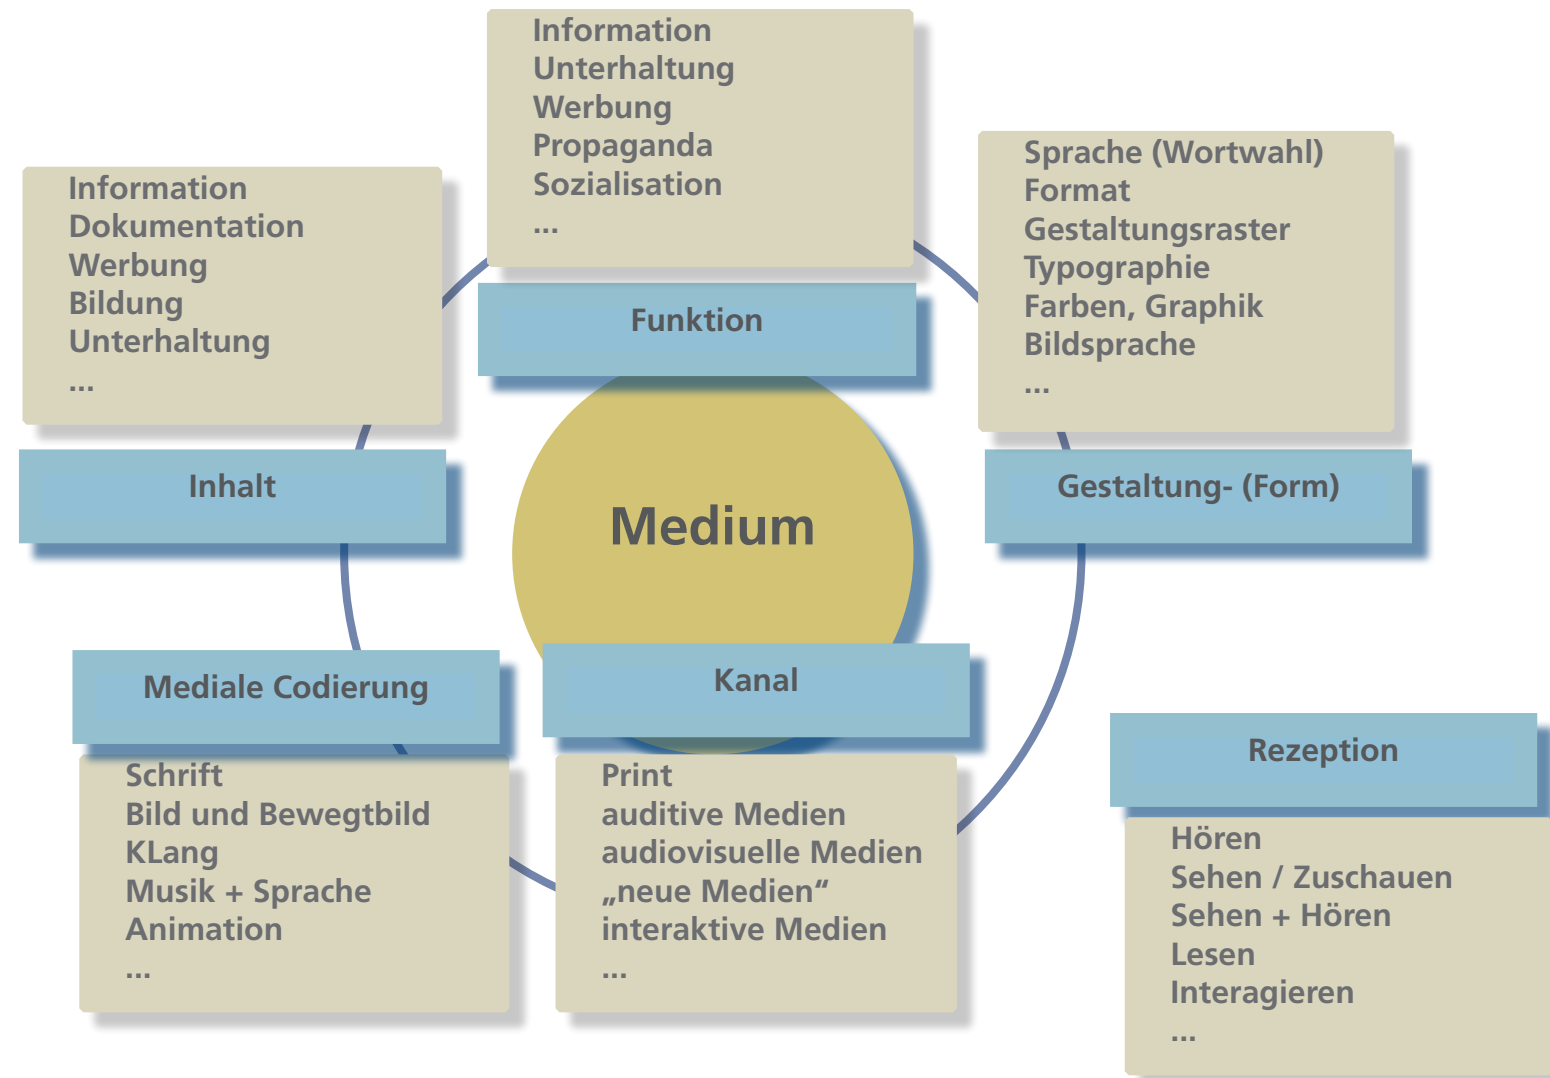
Information
Unterhaltung
Werbung
Propaganda
Sozialisation
...

Information
Dokumentation
Werbung
Bildung
Unterhaltung
...

Sprache (Wortwahl)
Format
Gestaltungsraster
Typographie
Farben, Graphik
Bildsprache
...

Funktion

Inhalt

Medium

Gestaltung- (Form)

Mediale Codierung

Kanal

Rezeption

Schrift
Bild und Bewegtbild
KLang
Musik + Sprache
Animation
...

Print
auditive Medien
audiovisuelle Medien
„neue Medien“
interaktive Medien
...

Hören
Sehen / Zuschauen
Sehen + Hören
Lesen
Interagieren
...